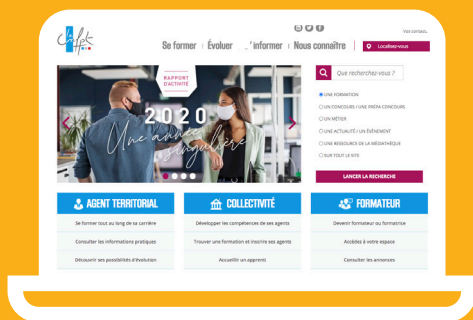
CNFPT

Vos contacts

Se former | Évoluer | S'informer | Nous connaître

Localisez-vous

RAPPORT D'ACTIVITÉ

2020

Une année singulière

Que recherchez vous ?

UNE FORMATION

UN CONCOURS / UNE PRÉPA CONCOURS

UN MÉTIER

UNE ACTUALITÉ / UN ÉVÉNEMENT

UNE RESSOURCE DE LA MÉDIATHÈQUE

SUR TOUT LE SITE

LANCER LA RECHERCHE

AGENT TERRITORIAL

Se former tout au long de sa carrière

Consulter les informations pratiques

Découvrir ses possibilités d'évolution

COLLECTIVITÉ

Développer les compétences de ses agents

Trouver une formation et inscrire ses agents

Accueillir un apprenti

FORMATEUR

Devenir formateur ou formatrice

Accédez à votre espace

Consulter les annonces